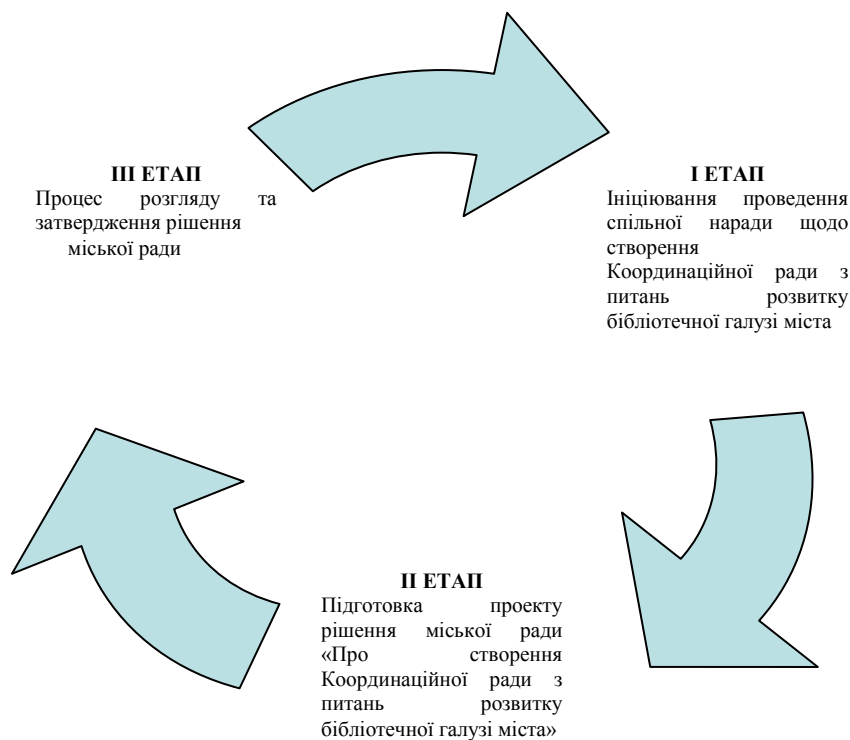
III ЕТАП
Процес розгляду та затвердження рішення міської ради

I ЕТАП
Ініціювання проведення спільної наради щодо створення Координаційної ради з питань розвитку бібліотечної галузі міста

II ЕТАП
Підготовка проекту рішення міської ради «Про створення Координаційної ради з питань розвитку бібліотечної галузі міста»